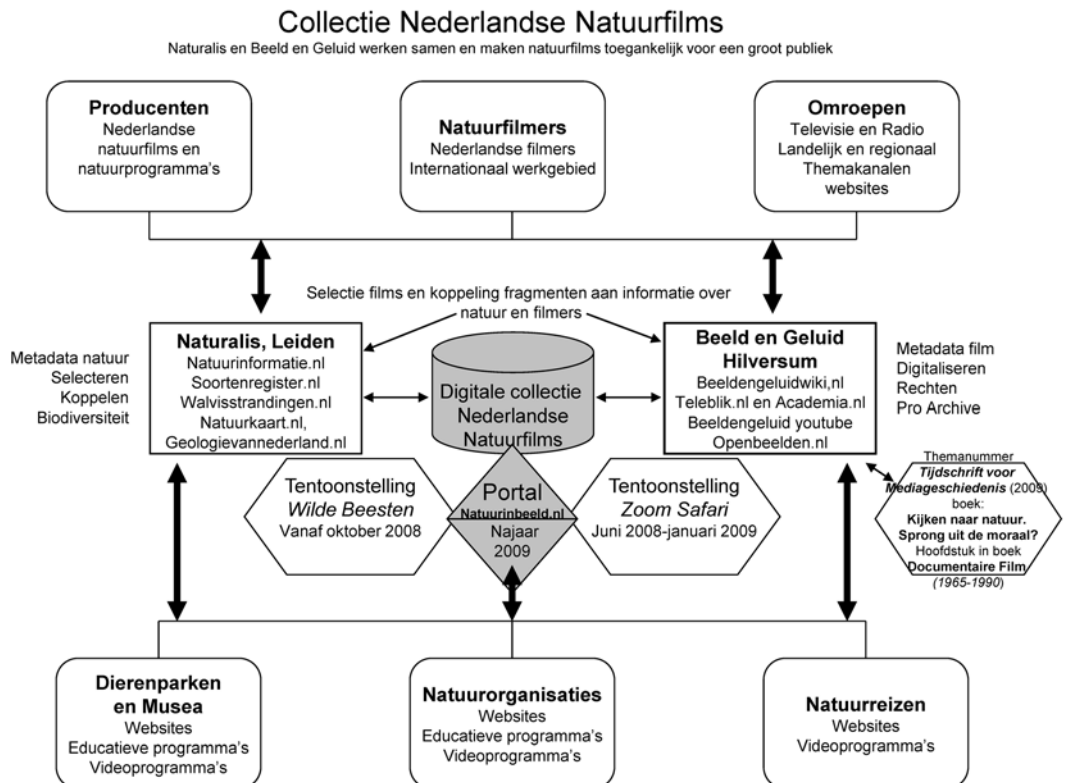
Collectie Nederlandse Natuurfilms

Naturalis en Beeld en Geluid werken samen en maken natuurfilms toegankelijk voor een groot publiek

**Producenten**
Nederlandse natuurfilms en natuurprogramma's

**Natuurfilmers**
Nederlandse filmers
Internationaal werkgebied

**Omroepen**
Televisie en Radio
Landelijk en regionaal
Themakanalen
websites

Selectie films en koppeling fragmenten aan informatie over natuur en filmers

Metadata natuur
Selecteren
Koppelen
Biodiversiteit

**Naturalis, Leiden**
Natuurinformatie.nl
Soortenregister.nl
Walvisstrandingen.nl
Natuurkaart.nl,
Geologievannederland.nl

Digitale collectie Nederlandse Natuurfilms

**Beeld en Geluid Hilversum**
Beeldengeluidwiki,nl
Teleblik.nl en Academia.nl
Beeldengeluid youtube
Openbeelden.nl

Metadata film
Digitaliseren
Rechten
Pro Archive

Tentoonstelling
*Wilde Beesten*
Vanaf oktober 2008

Portal
Natuurinbeeld.nl
Najaar 2009

Tentoonstelling
*Zoom Safari*
Juni 2008-januari 2009

Themanummer
***Tijdschrift voor Mediageschiedenis*** (2008)
boek:
**Kijken naar natuur. Sprong uit de moraal?**
Hoofdstuk in boek
**Documentaire Film**
*(1965-1990)*

**Dierenparken en Musea**
Websites
Educatieve programma's
Videoprogramma's

**Natuurorganisaties**
Websites
Educatieve programma's
Videoprogramma's

**Natuurreizen**
Websites
Videoprogramma's